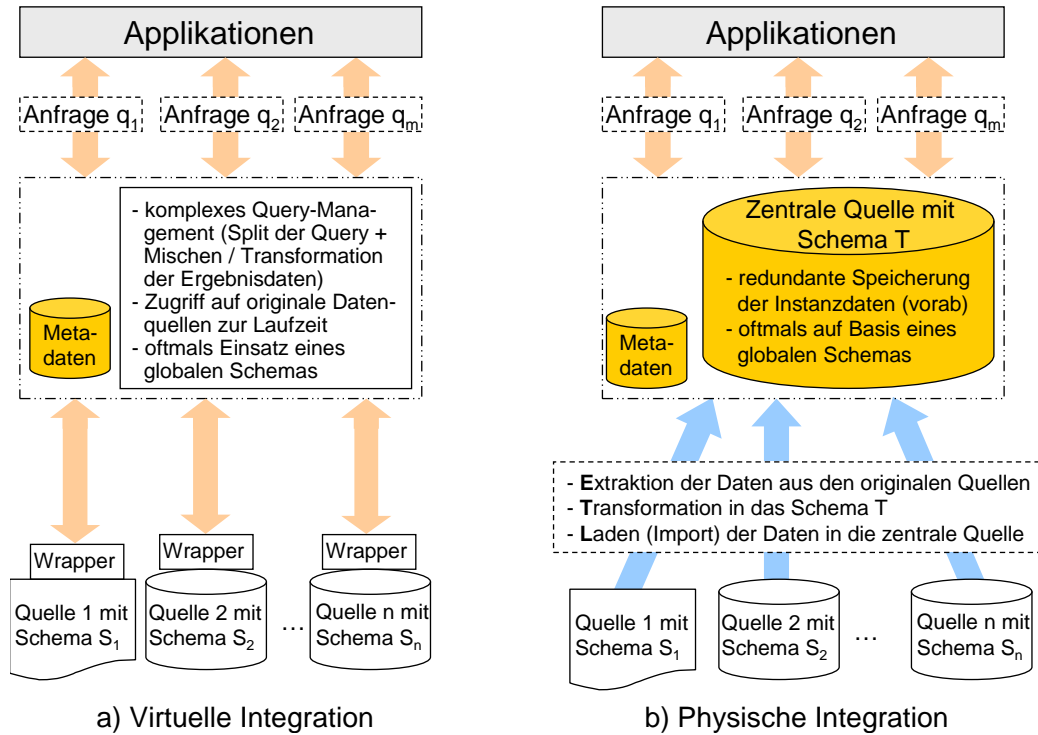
Applikationen

Anfrage $q_1$ Anfrage $q_2$ Anfrage $q_m$

- komplexes Query-Management (Split der Query + Mischen / Transformation der Ergebnisdaten)
- Zugriff auf originale Datenquellen zur Laufzeit
- oftmals Einsatz eines globalen Schemas

Metadaten

Wrapper Wrapper Wrapper

Quelle 1 mit Schema $S_1$

Quelle 2 mit Schema $S_2$

…

Quelle n mit Schema $S_n$

a) Virtuelle Integration

Applikationen

Anfrage $q_1$ Anfrage $q_2$ Anfrage $q_m$

Zentrale Quelle mit Schema T

- redundante Speicherung der Instanzdaten (vorab)
- oftmals auf Basis eines globalen Schemas

Metadaten

- Extraktion der Daten aus den originalen Quellen
- Transformation in das Schema T
- Laden (Import) der Daten in die zentrale Quelle

Quelle 1 mit Schema $S_1$

Quelle 2 mit Schema $S_2$

…

Quelle n mit Schema $S_n$

b) Physische Integration